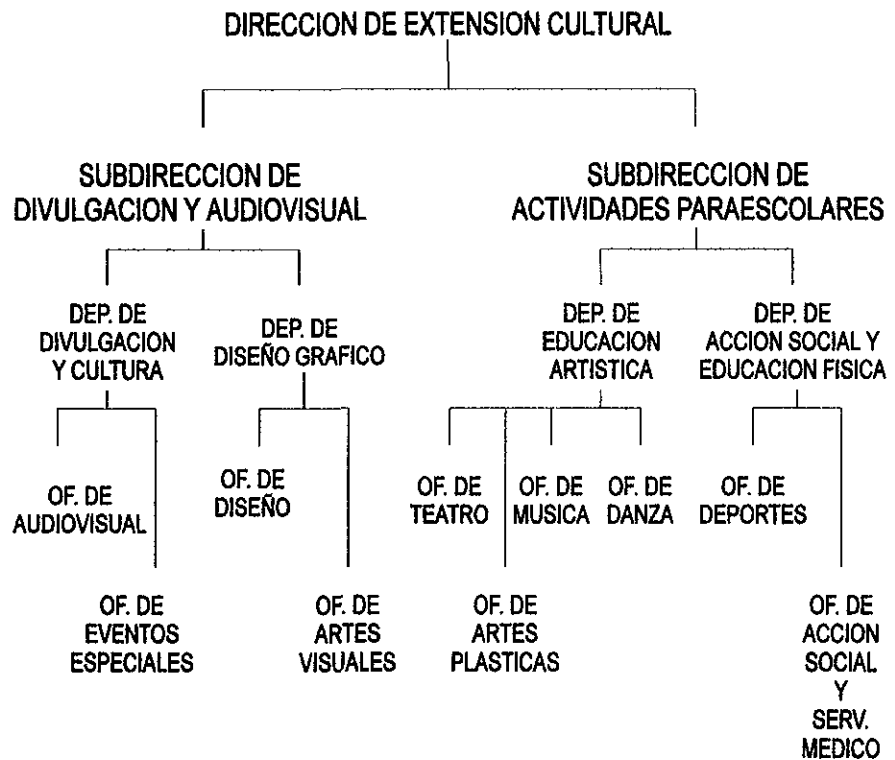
DIRECCION DE EXTENSION CULTURAL

SUBDIRECCION DE DIVULGACION Y AUDIOVISUAL

SUBDIRECCION DE ACTIVIDADES PARAESCOLARES

DEP. DE DIVULGACION Y CULTURA

DEP. DE DISEÑO GRAFICO

DEP. DE EDUCACION ARTISTICA

DEP. DE ACCION SOCIAL Y EDUCACION FISICA

OF. DE AUDIOVISUAL

OF. DE DISEÑO

OF. DE TEATRO

OF. DE MUSICA

OF. DE DANZA

OF. DE DEPORTES

OF. DE EVENTOS ESPECIALES

OF. DE ARTES VISUALES

OF. DE ARTES PLASTICAS

OF. DE ACCION SOCIAL Y SERV. MEDICO